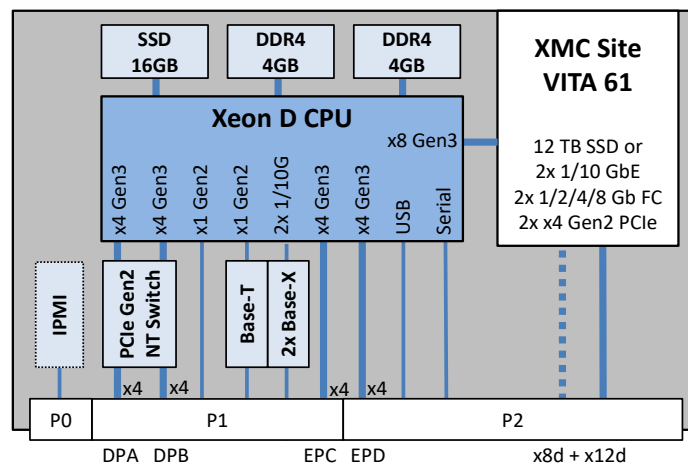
SSD
16GB

DDR4
4GB

DDR4
4GB

XMC Site
VITA 61

Xeon D CPU

x8 Gen3

12 TB SSD or
2x 1/10 GbE
2x 1/2/4/8 Gb FC
2x x4 Gen2 PCIe

x4 Gen3
x4 Gen3
x1 Gen2
x1 Gen2
2x 1/10G
x4 Gen3
x4 Gen3
USB
Serial

IPMI

PCIe Gen2
NT Switch

Base-T

2x Base-X

x4
x4
x4
x4

P0
P1
P2

DPA DPB
EPC EPD
x8d + x12d